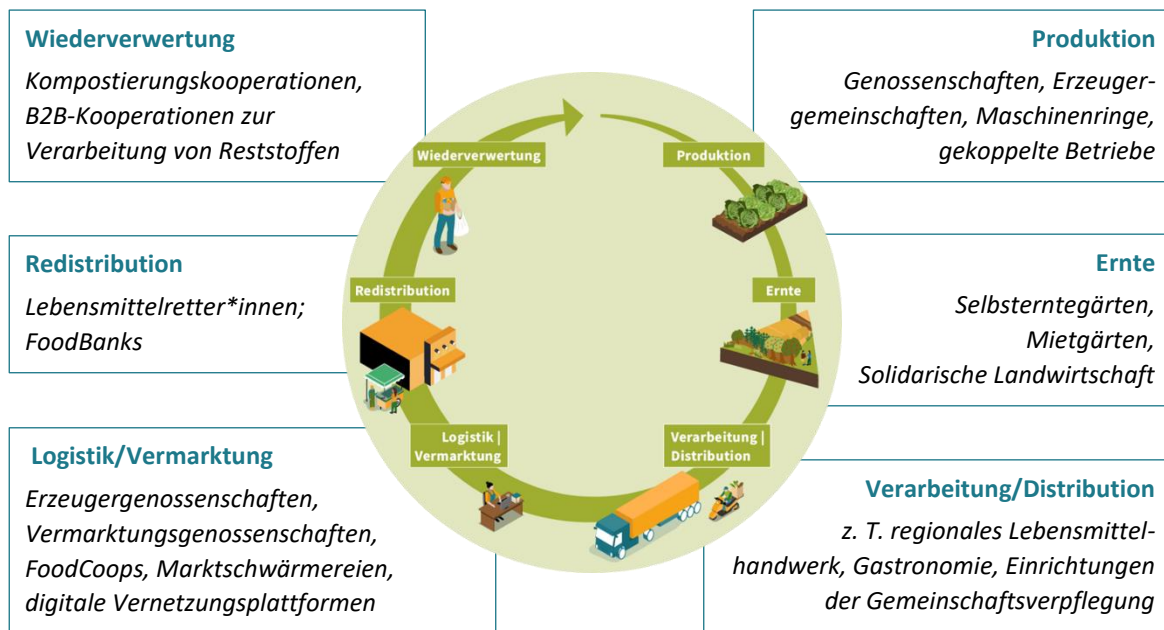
Wiederverwertung

Kompostierungskooperationen, B2B-Kooperationen zur Verarbeitung von Reststoffen

Produktion

Genossenschaften, Erzeugergemeinschaften, Maschinenringe, gekoppelte Betriebe

Wiederverwertung

Produktion

Redistribution

Lebensmittelretter*innen; FoodBanks

Redistribution

Ernte

Ernte

Selbsterntegärten, Mietgärten, Solidarische Landwirtschaft

Logistik | Vermarktung

Verarbeitung | Distribution

Logistik/Vermarktung

Erzeugergenossenschaften, Vermarktungsgenossenschaften, FoodCoops, Marktschwärmereien, digitale Vernetzungsplattformen

Verarbeitung/Distribution

z. T. regionales Lebensmittelhandwerk, Gastronomie, Einrichtungen der Gemeinschaftsverpflegung